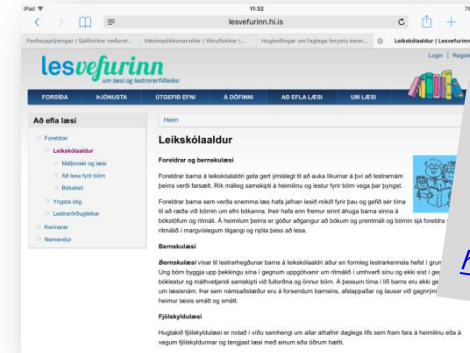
iPad 11:32

lesvefurinn.hi.is

Ferilsupplýsingar | Sjálfvirkar verkferl... | Vakinn|plönnunarvefur | Verufiskar |... | Hugleiðingar um faglega forystu kenn... | Leikskólaaldur | Lesvefurinn

lesvefurinn
um læsi og lestrarerfiðleika

Login | Register

FORSÍÐA | ÞJÓNUSTA | ÚTGEFIÐ EFNI | Á DÖFINNI | AÐ EFLA LÆSI | UM LÆSI

Að efla læsi

Foreldrar
Leikskólaaldur
Málþroski og læsi
Að lesa fyrir börn
Bókalisti
Yngsta stig
Lestrarörðugleikar
Kennarar
Nemendur

Heim

Leikskólaaldur

Foreldrar og bernskulæsi

Foreldrar barna á leikskólaaldri geta gert ýmislegt til að auka líkurnar á því að lestrarnám þeirra verði farsælt. Rík málleg samskipti á heimilinu og lestur fyrir börn vega þar þyngst.

Foreldrar barna sem verða snemma læs hafa jafnan lesið mikið fyrir þau og gefið sér tíma til að ræða við börnin um efni bókanna. Þeir hafa enn fremur sinnt áhuga barna sinna á bókstöfum og ritmáli. Á heimilum þeirra er góður aðgangur að bókum og prentmáli og börnin sjá foreldra ritmáli í margvíslegum tilgangi og njóta þess að lesa.

Bernskulæsi

Bernskulæsi vísar til lestrarhegðunar barna á leikskólaaldri áður en formleg lestrarkennsla hefst í grun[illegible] Ung börn byggja upp þekkingu sína í gegnum uppgötvanir um ritmálið í umhverfi sínu og ekki síst í ge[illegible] bóklestur og málhvetjandi samskipti við fullorðna og önnur börn. Á þessum tíma í lífi barns eru ekki ge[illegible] um lesskilning. Þar sem námsaðstæður eru á forsendum barnsins, afslappaðar og lausar við gagnrýni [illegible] heimur læsis smátt og smátt.

Fjölskyldulæsi

Hugtakið fjölskyldulæsi er notað í víðu samhengi um allar athafnir daglegs lífs sem fram fara á heimilinu eða á vegum fjölskyldunnar og tengjast læsi með einum eða öðrum hætti.